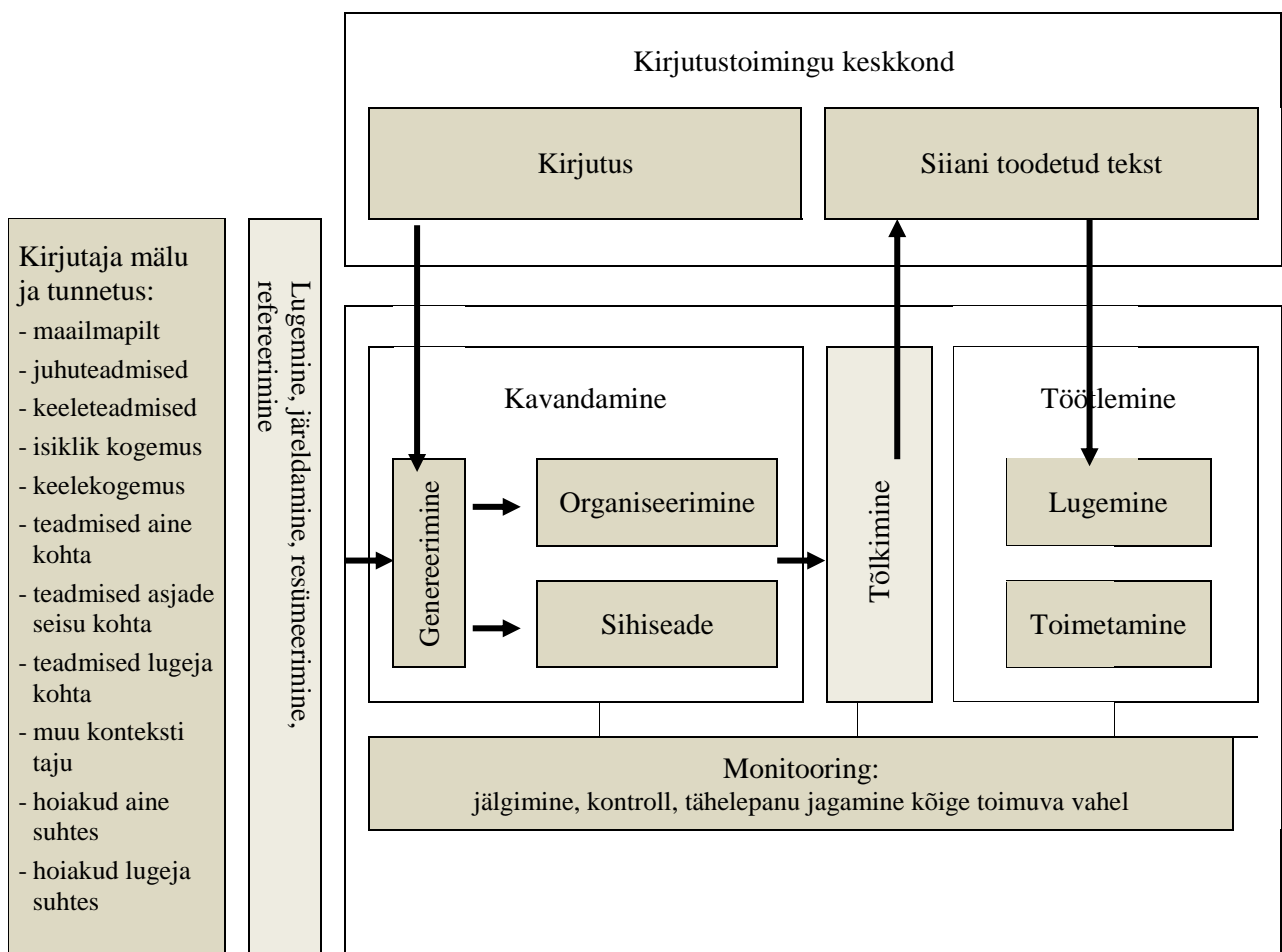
Kirjutustoimingu keskkond

Kirjutus

Siiani toodetud tekst

Kirjutaja mälu ja tunnetus:
- maailmapilt
- juhuteadmised
- keeleteadmised
- isiklik kogemus
- keelekogemus
- teadmised aine kohta
- teadmised asjade seisu kohta
- teadmised lugeja kohta
- muu konteksti taju
- hoiakud aine suhtes
- hoiakud lugeja suhtes

Lugemine, järeldamine, resümeerimine, refereerimine

Kavandamine

Genereerimine

Organiseerimine

Sihiseade

Tõlkimine

Töötlemine

Lugemine

Toimetamine

Monitooring:
jälgimine, kontroll, tähelepanu jagamine kõige toimuva vahel